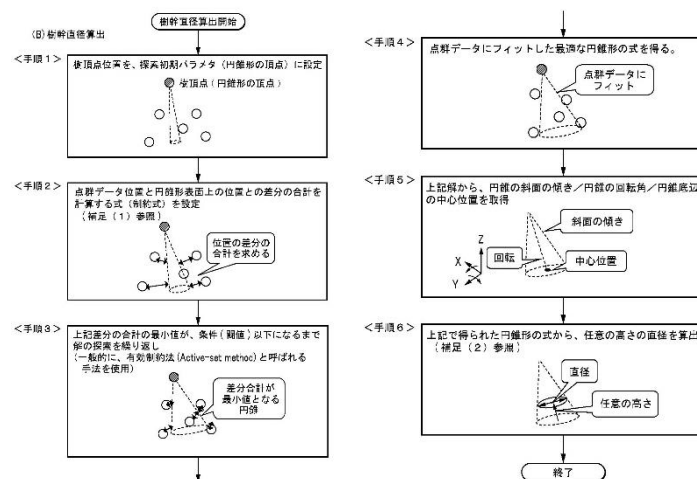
(B) 樹幹直径算出

樹幹直径算出開始

<手順1>
仮頂点位置を、探索初期パラメタ（円錐形の頂点）に設定

仮頂点（円錐形の頂点）

<手順2>
点群データ位置と円錐形表面上の位置との差分の合計を計算する式（制約式）を設定
（補足（1）参照）

位置の差分の合計を求める

<手順3>
上記差分の合計の最小値が、条件（閾値）以下になるまで解の探索を繰り返し
（一般的に、有効制約法（Active-set method）と呼ばれる手法を使用）

差分合計が最小値となる円錐

<手順4>
点群データにフィットした最適な円錐形の式を得る。

点群データにフィット

<手順5>
上記解から、円錐の斜面の傾き／円錐の回転角／円錐底辺の中心位置を取得

斜面の傾き

Z
X
Y
回転
中心位置

<手順6>
上記で得られた円錐形の式から、任意の高さの直径を算出
（補足（2）参照）

直径
任意の高さ

終了